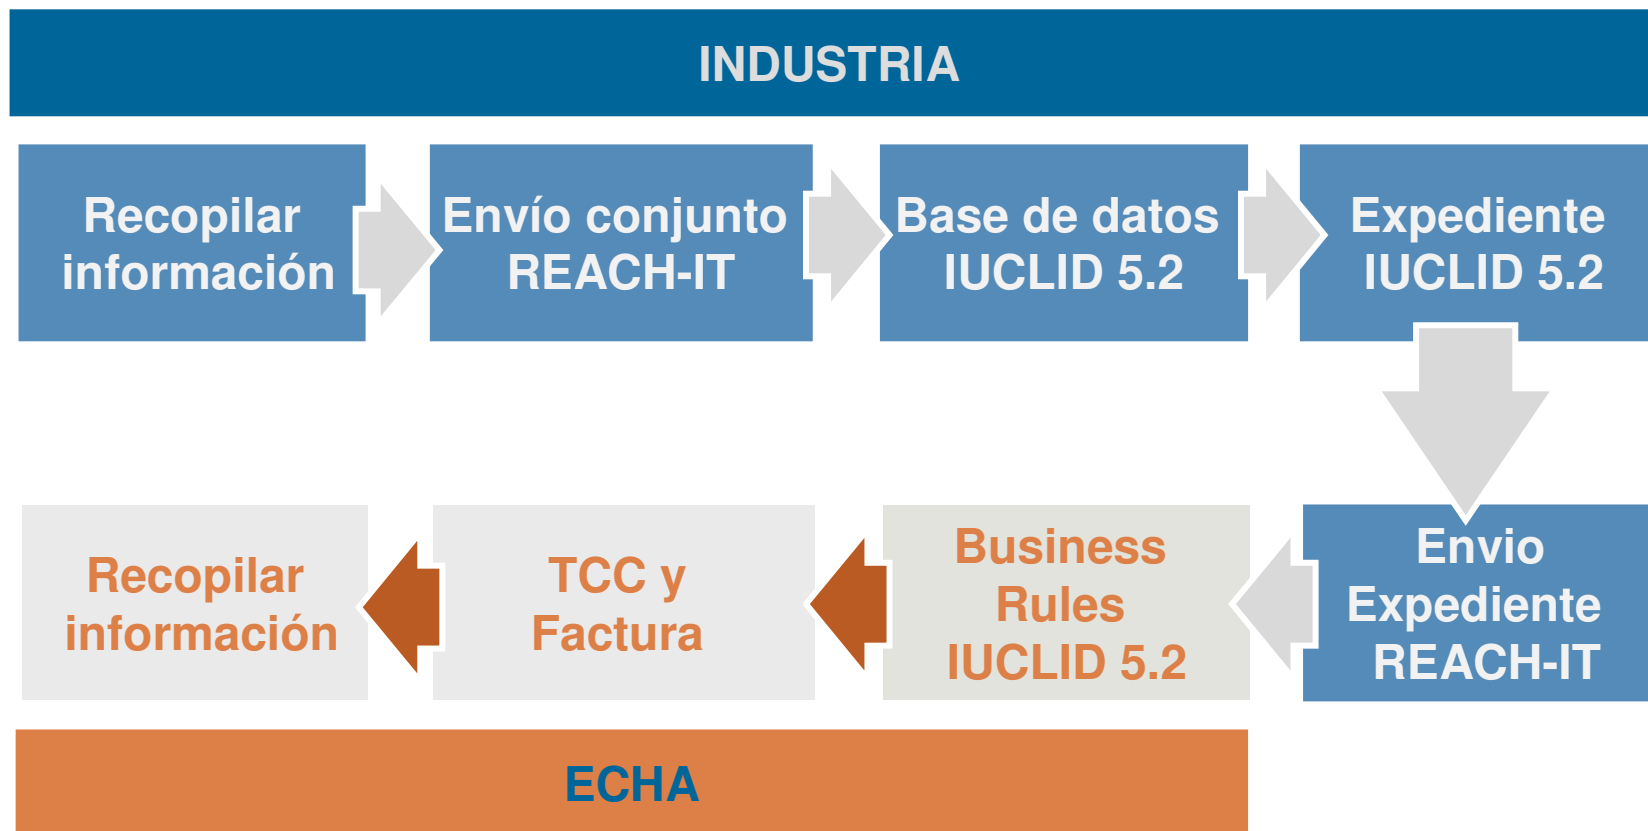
INDUSTRIA

Recopilar información

Envío conjunto REACH-IT

Base de datos IUCLID 5.2

Expediente IUCLID 5.2

Envio Expediente REACH-IT

Business Rules IUCLID 5.2

TCC y Factura

Recopilar información

ECHA